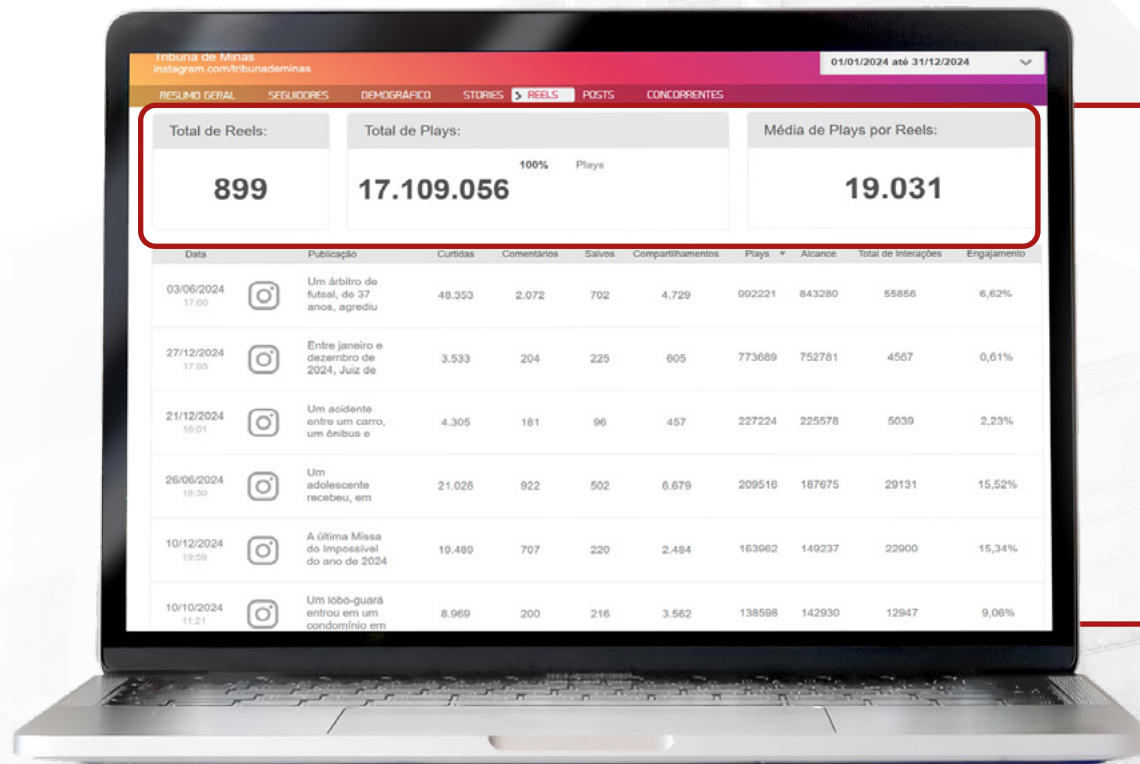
Tribuna de Minas
instagram.com/tribunademinas

01/01/2024 até 31/12/2024

RESUMO GERAL SEGUIDORES DEMOGRÁFICO STORIES > REELS POSTS CONCORRENTES

Total de Reels:
899

Total de Plays:
100% Plays
17.109.056

Média de Plays por Reels:
19.031

| Data | | Publicação | Curtidas | Comentários | Salvos | Compartilhamentos | Plays | Alcance | Total de Interações | Engajamento |
|---|---|---|---|---|---|---|---|---|---|---|
| 03/06/2024 17:00 | | Um árbitro de futsal, de 37 anos, agrediu | 48.353 | 2.072 | 702 | 4.729 | 092221 | 843280 | 55856 | 6,62% |
| 27/12/2024 17:05 | | Entre janeiro e dezembro de 2024, Juiz de | 3.533 | 204 | 225 | 605 | 773689 | 752781 | 4567 | 0,61% |
| 21/12/2024 16:01 | | Um acidente entre um carro, um ônibus e | 4.305 | 181 | 96 | 457 | 227224 | 225578 | 5039 | 2,23% |
| 26/06/2024 18:30 | | Um adolescente recebeu, em | 21.028 | 922 | 502 | 6.679 | 209516 | 187675 | 29131 | 15,52% |
| 10/12/2024 19:59 | | A última Missa do Impossível do ano de 2024 | 19.480 | 707 | 220 | 2.484 | 163962 | 149237 | 22900 | 15,34% |
| 10/10/2024 11:21 | | Um lobo-guará entrou em um condomínio em | 8.969 | 200 | 216 | 3.562 | 138598 | 142930 | 12947 | 9,06% |